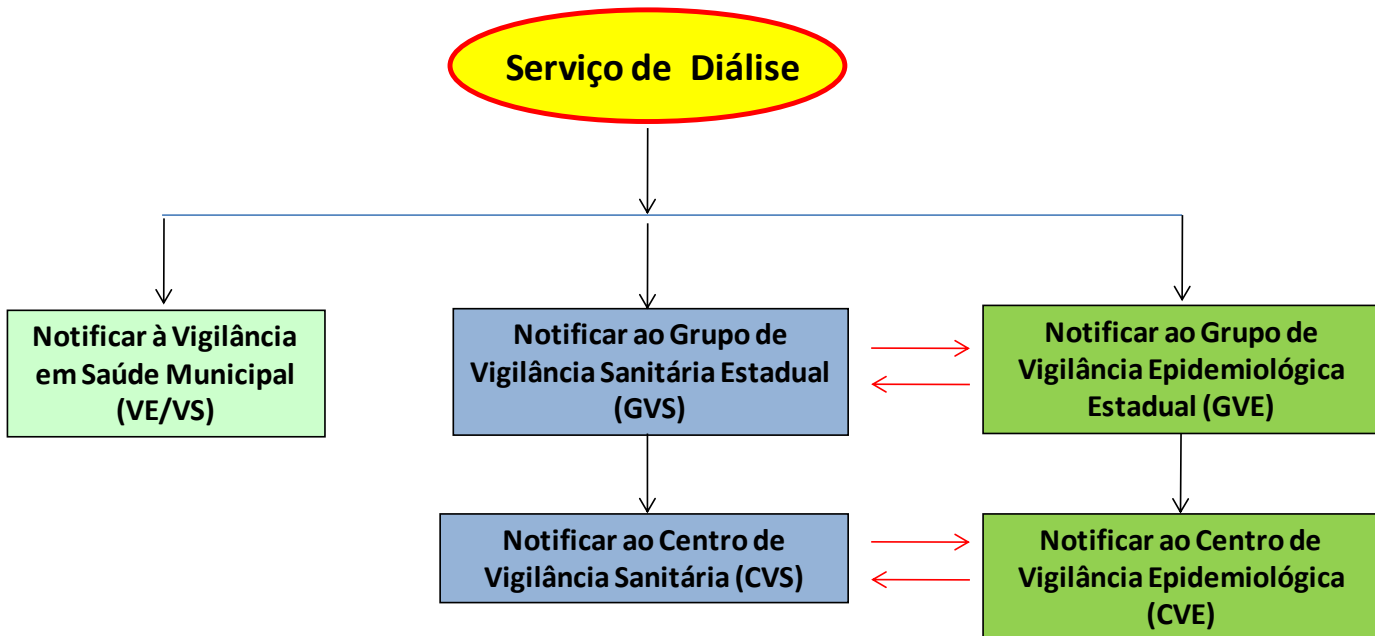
Serviço de Diálise

Notificar à Vigilância em Saúde Municipal (VE/VS)

Notificar ao Grupo de Vigilância Sanitária Estadual (GVS)

Notificar ao Grupo de Vigilância Epidemiológica Estadual (GVE)

Notificar ao Centro de Vigilância Sanitária (CVS)

Notificar ao Centro de Vigilância Epidemiológica (CVE)